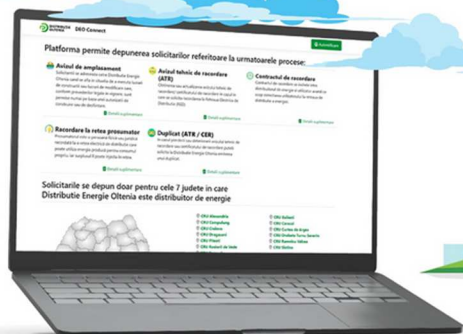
DISTRIBUTIE OLTENIA DEO Connect

Platforma permite depunerea solicitarilor referitoare la urmatoarele procese:

Avizul de amplasament

Avizul tehnic de racordare (ATR)

Contractul de racordare

Detalii suplimentare

Detalii suplimentare

Detalii suplimentare

Racordare la rețea prosumator

Duplicat (ATR / CER)

Detalii suplimentare

Detalii suplimentare

Solicitarile se depun doar pentru cele 7 judete in care Distributie Energie Oltenia este distribuitor de energie

CRU Alexandria
CRU Campulung
CRU Craiova
CRU Dragasani
CRU Pitesti
CRU Ramnicu Valcea
CRU Slatina
CRU Caracal
CRU Curtea de Arges
CRU Drobeta Turnu Severin
CRU Targu Jiu
CRU Targoviste
CRU Calafat
CRU Motru